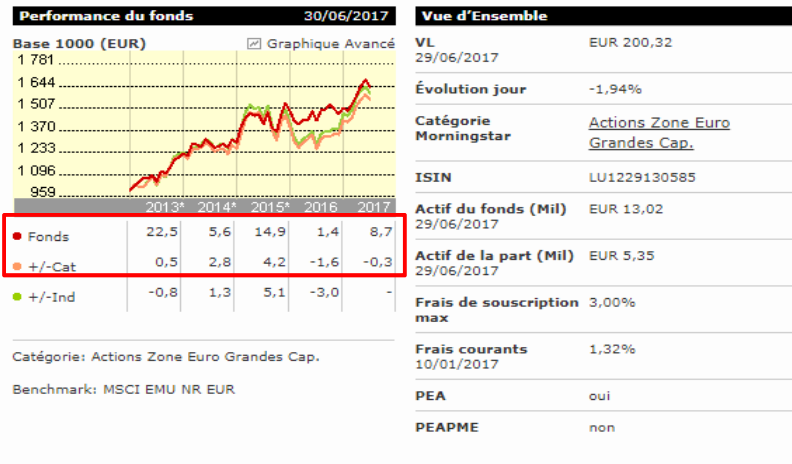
Performance du fonds 30/06/2017

Base 1000 (EUR) Graphique Avancé

1 781
1 644
1 507
1 370
1 233
1 096
959

|  | 2013* | 2014* | 2015* | 2016 | 2017 |
|---|---|---|---|---|---|
| Fonds | 22,5 | 5,6 | 14,9 | 1,4 | 8,7 |
| +/-Cat | 0,5 | 2,8 | 4,2 | -1,6 | -0,3 |
| +/-Ind | -0,8 | 1,3 | 5,1 | -3,0 | - |

Catégorie: Actions Zone Euro Grandes Cap.

Benchmark: MSCI EMU NR EUR

Vue d'Ensemble

| | |
|---|---|
| VL 29/06/2017 | EUR 200,32 |
| Évolution jour | -1,94% |
| Catégorie Morningstar | Actions Zone Euro Grandes Cap. |
| ISIN | LU1229130585 |
| Actif du fonds (Mil) 29/06/2017 | EUR 13,02 |
| Actif de la part (Mil) 29/06/2017 | EUR 5,35 |
| Frais de souscription max | 3,00% |
| Frais courants 10/01/2017 | 1,32% |
| PEA | oui |
| PEAPME | non |